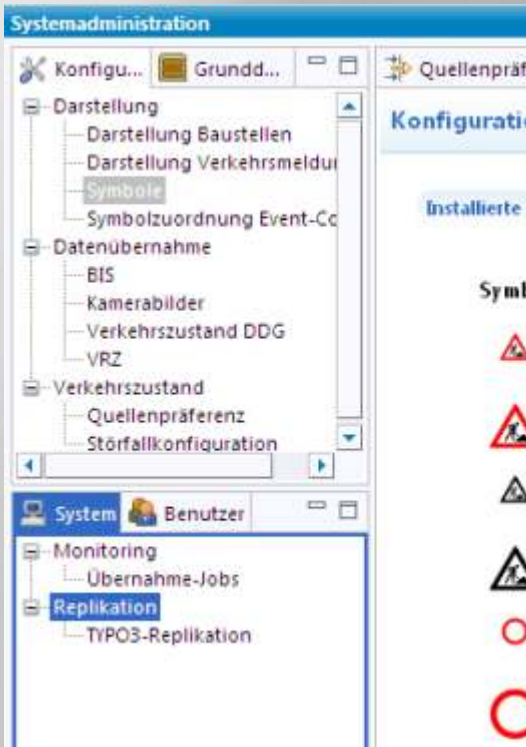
Systemadministration

Konfigu... Grundd...

Darstellung
Darstellung Baustellen
Darstellung Verkehrsmeldu
Symbole
Symbolzuordnung Event-Co
Datenübernahme
BIS
Kamerabilder
Verkehrszustand DDG
VRZ
Verkehrszustand
Quellenpräferenz
Störfallkonfiguration

System Benutzer

Monitoring
Übernahme-Jobs
Replikation
TYPO3-Replikation

Quellenpräf

Konfigurati

Installierte

Symb